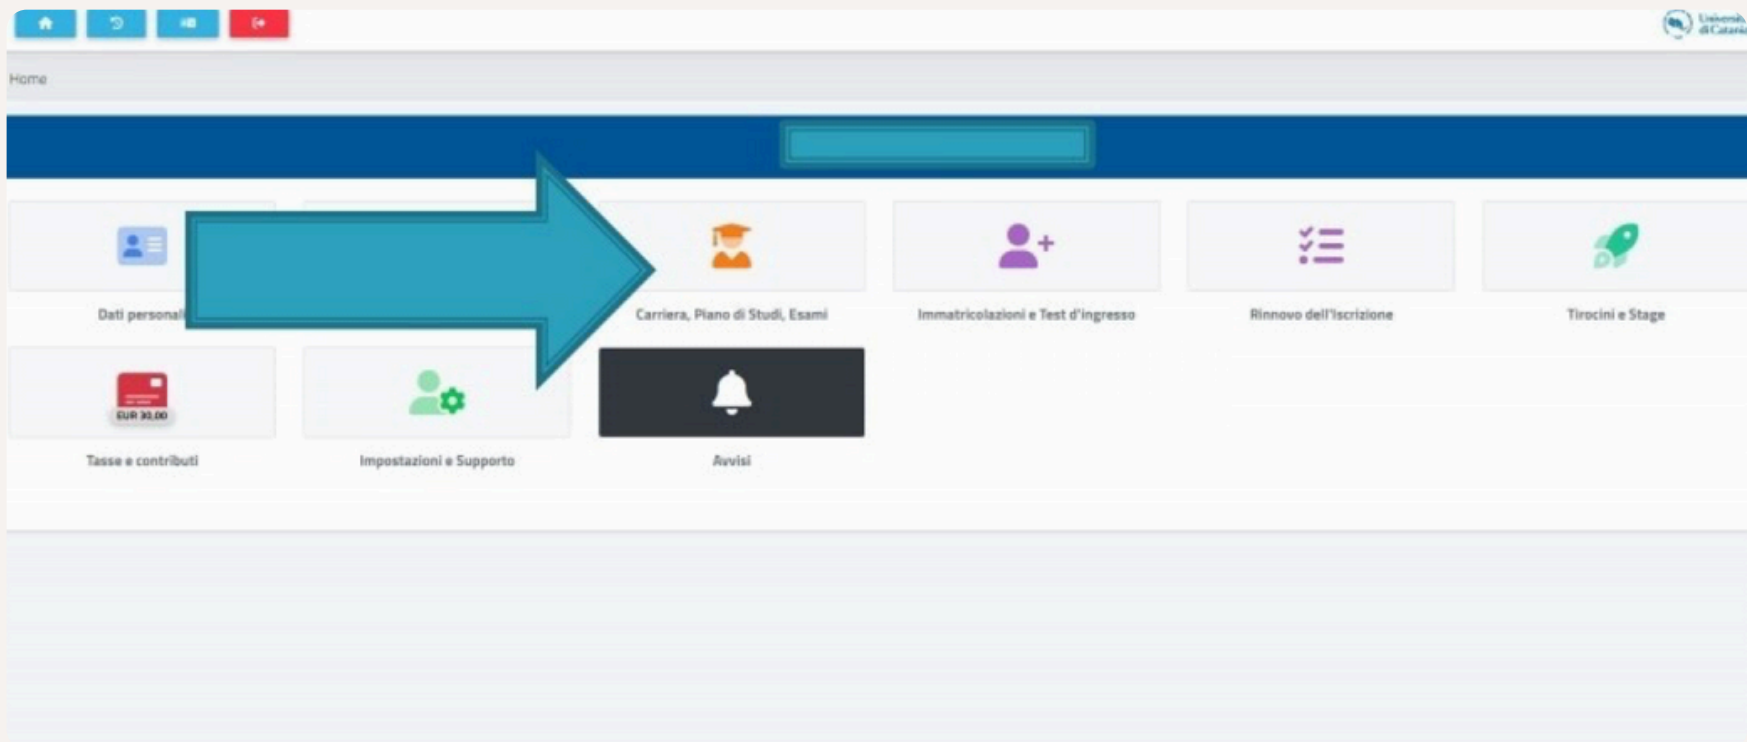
Universit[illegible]
di Catani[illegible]

Home

Dati personali

Carriera, Piano di Studi, Esami

Immatricolazioni e Test d'ingresso

Rinnovo dell'Iscrizione

Tirocini e Stage

EUR 30,00

Tasse e contributi

Impostazioni e Supporto

Avvisi